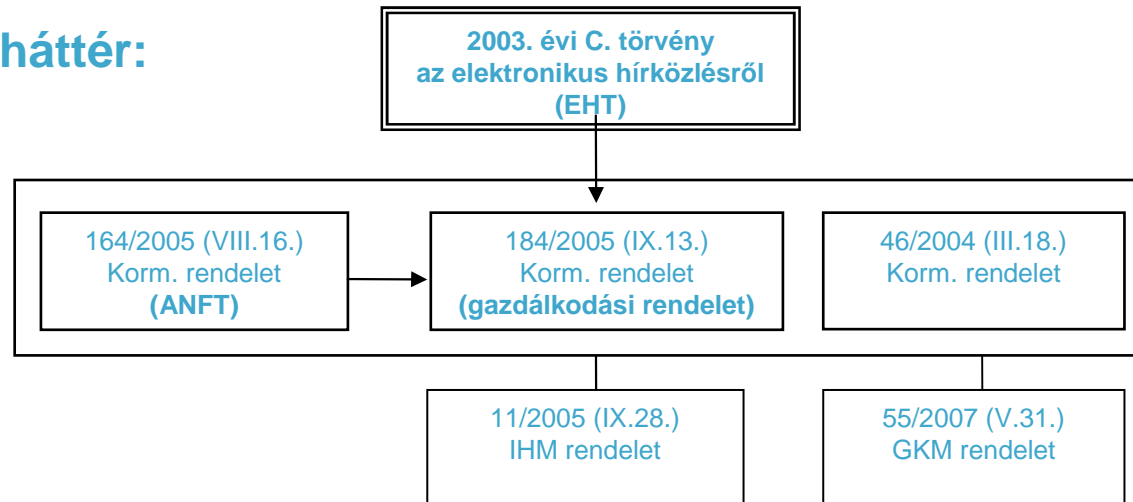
háttér:

2003. évi C. törvény
az elektronikus hírközlésről
(EHT)

164/2005 (VIII.16.)
Korm. rendelet
(ANFT)

184/2005 (IX.13.)
Korm. rendelet
(gazdálkodási rendelet)

46/2004 (III.18.)
Korm. rendelet

11/2005 (IX.28.)
IHM rendelet

55/2007 (V.31.)
GKM rendelet